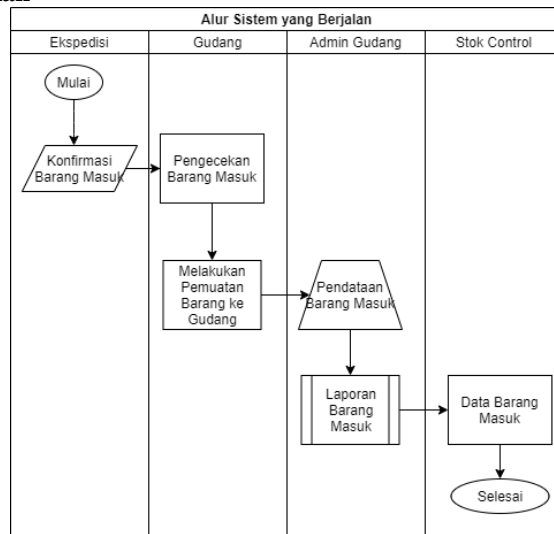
Alur Sistem yang Berjalan

| Ekspedisi | Gudang | Admin Gudang | Stok Control |
|---|---|---|---|

Mulai

Konfirmasi Barang Masuk

Pengecekan Barang Masuk

Melakukan Pemuatan Barang ke Gudang

Pendataan Barang Masuk

Laporan Barang Masuk

Data Barang Masuk

Selesai